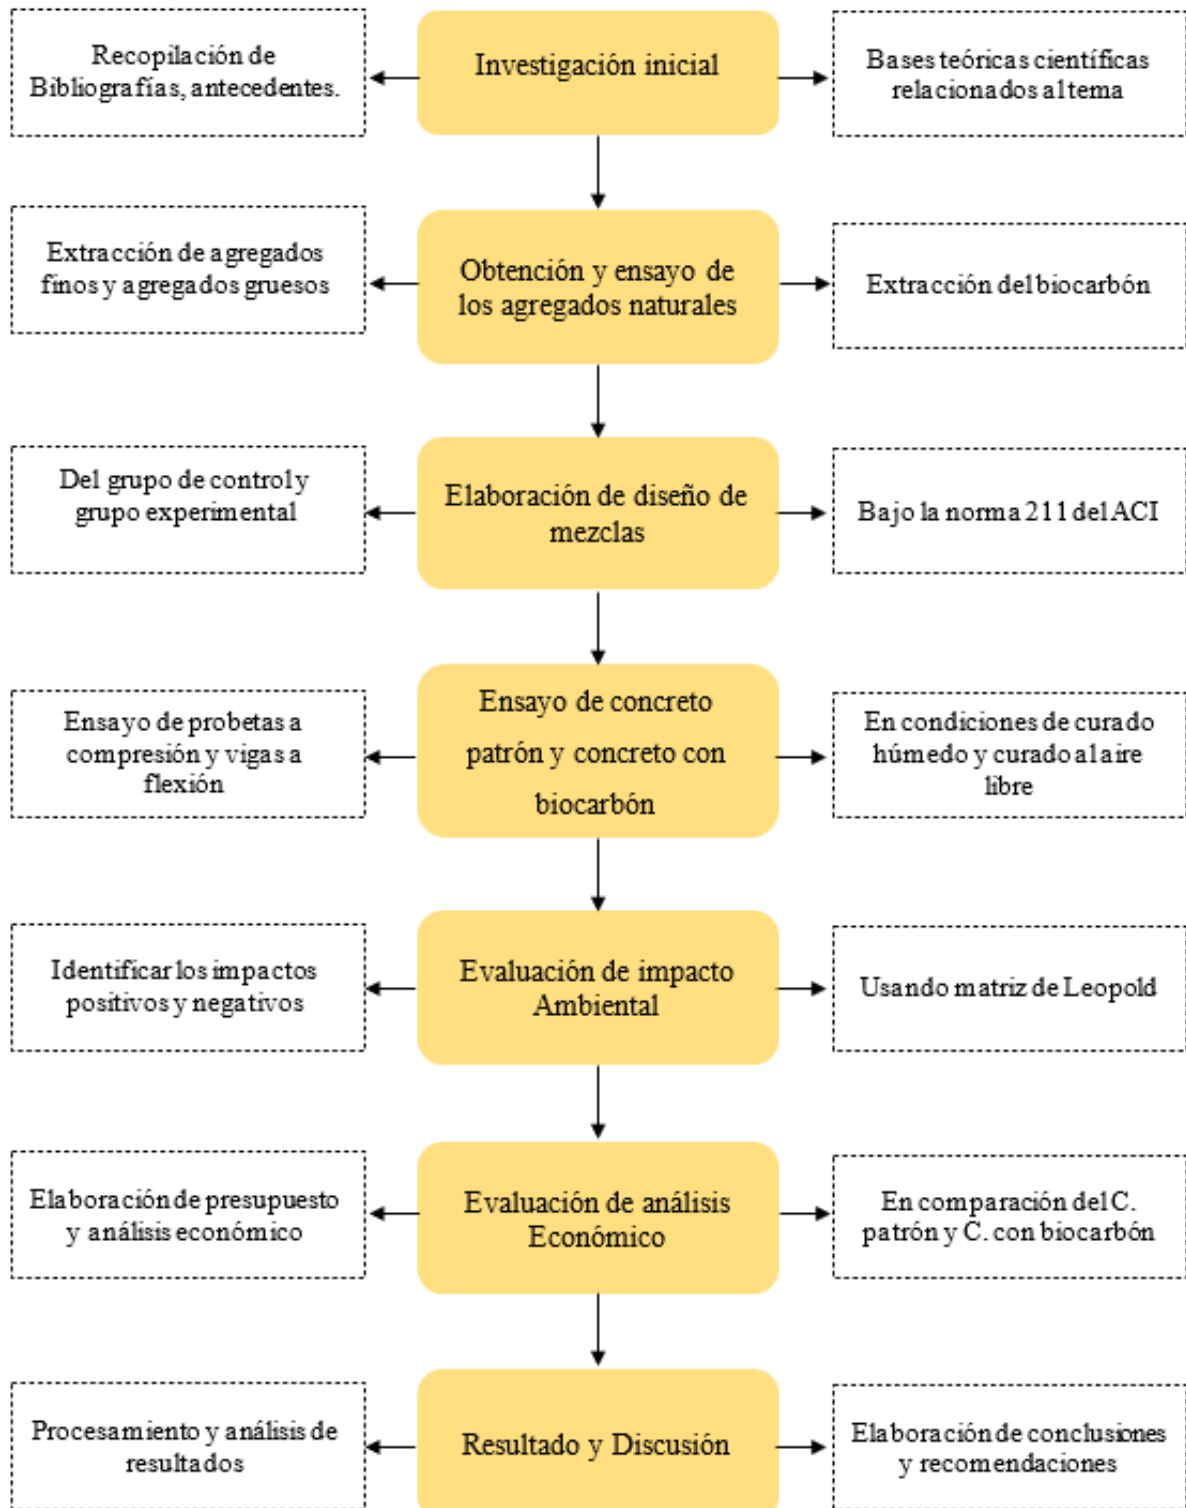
Recopilación de Bibliografías, antecedentes.

Investigación inicial

Bases teóricas científicas relacionados al tema

Extracción de agregados finos y agregados gruesos

Obtención y ensayo de los agregados naturales

Extracción del biocarbón

Del grupo de control y grupo experimental

Elaboración de diseño de mezclas

Bajo la norma 211 del ACI

Ensayo de probetas a compresión y vigas a flexión

Ensayo de concreto patrón y concreto con biocarbón

En condiciones de curado húmedo y curado al aire libre

Identificar los impactos positivos y negativos

Evaluación de impacto Ambiental

Usando matriz de Leopold

Elaboración de presupuesto y análisis económico

Evaluación de análisis Económico

En comparación del C. patrón y C. con biocarbón

Procesamiento y análisis de resultados

Resultado y Discusión

Elaboración de conclusiones y recomendaciones